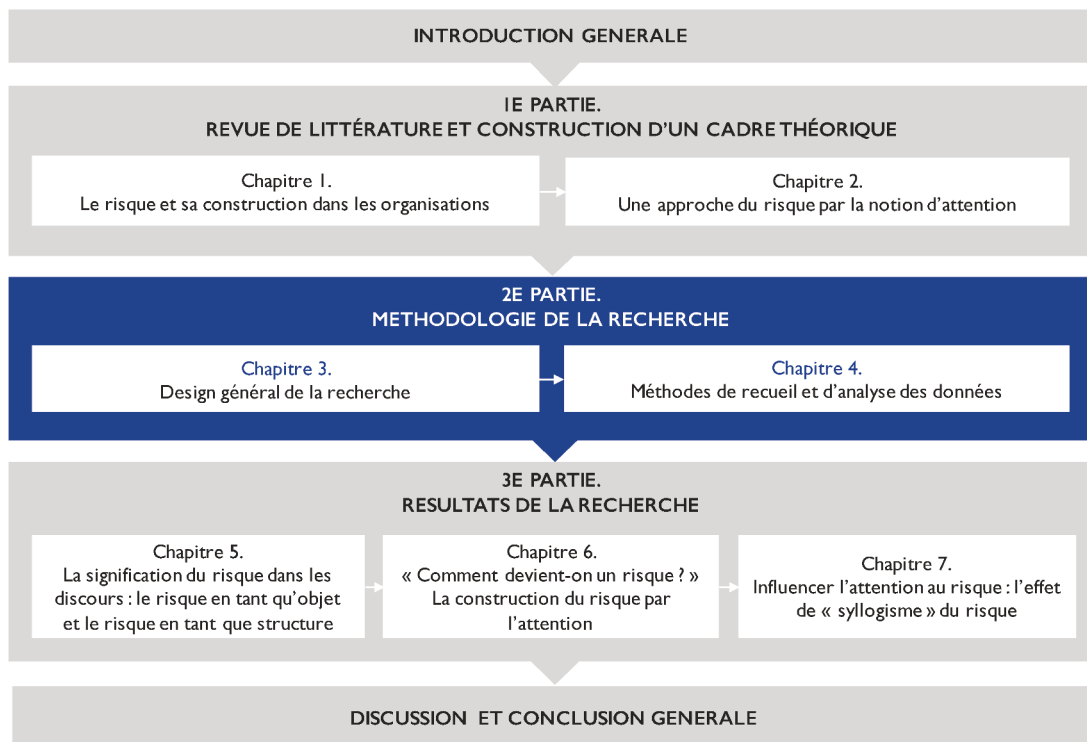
INTRODUCTION GENERALE

1E PARTIE.
REVUE DE LITTÉRATURE ET CONSTRUCTION D'UN CADRE THÉORIQUE

Chapitre 1.
Le risque et sa construction dans les organisations

Chapitre 2.
Une approche du risque par la notion d'attention

2E PARTIE.
METHODOLOGIE DE LA RECHERCHE

Chapitre 3.
Design général de la recherche

Chapitre 4.
Méthodes de recueil et d'analyse des données

3E PARTIE.
RESULTATS DE LA RECHERCHE

Chapitre 5.
La signification du risque dans les discours : le risque en tant qu'objet et le risque en tant que structure

Chapitre 6.
« Comment devient-on un risque ? »
La construction du risque par l'attention

Chapitre 7.
Influencer l'attention au risque : l'effet de « syllogisme » du risque

DISCUSSION ET CONCLUSION GENERALE